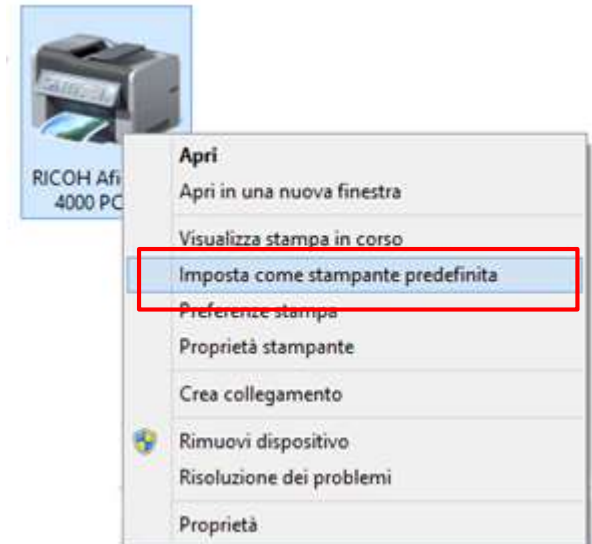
RICOH Afi
4000 PC

Apri
Apri in una nuova finestra
Visualizza stampa in corso
Imposta come stampante predefinita
Preferenze stampa
Proprietà stampante
Crea collegamento
Rimuovi dispositivo
Risoluzione dei problemi
Proprietà